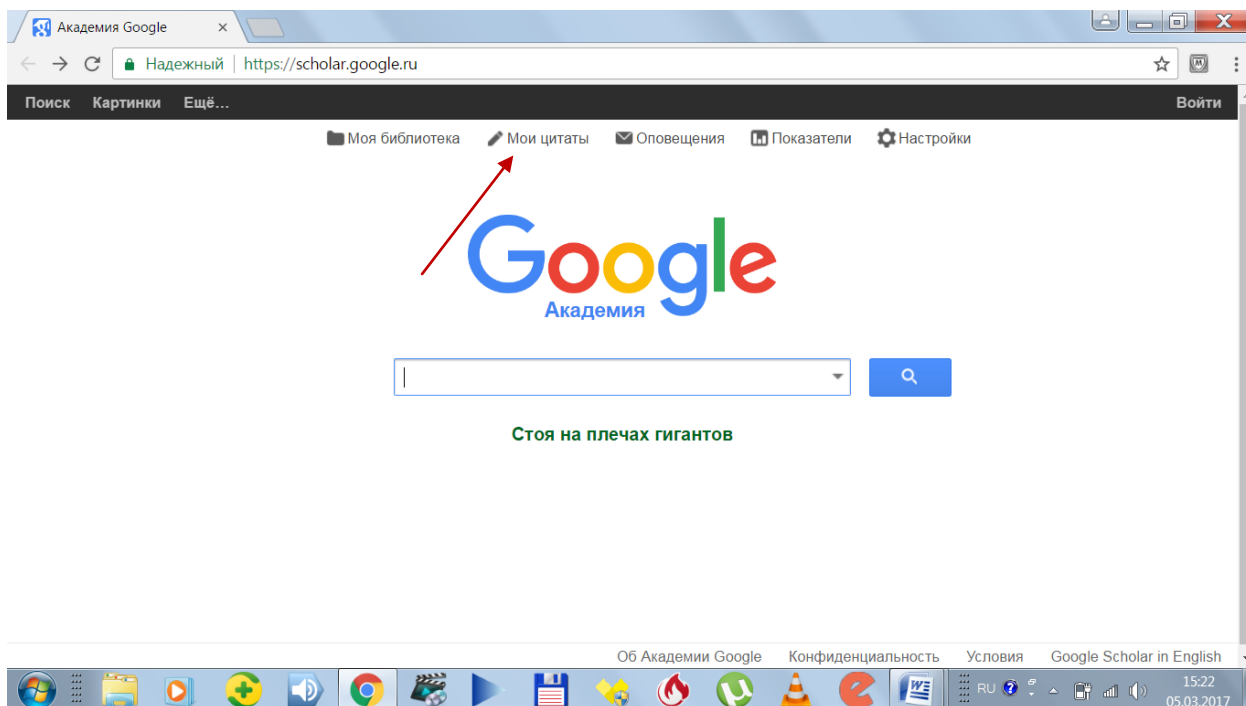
Академия Google ×

Надежный | https://scholar.google.ru

Поиск Картинки Ещё... Войти

Моя библиотека Мои цитаты Оповещения Показатели Настройки

Google
Академия

Стоя на плечах гигантов

Об Академии Google Конфиденциальность Условия Google Scholar in English

RU 15:22 05.03.2017